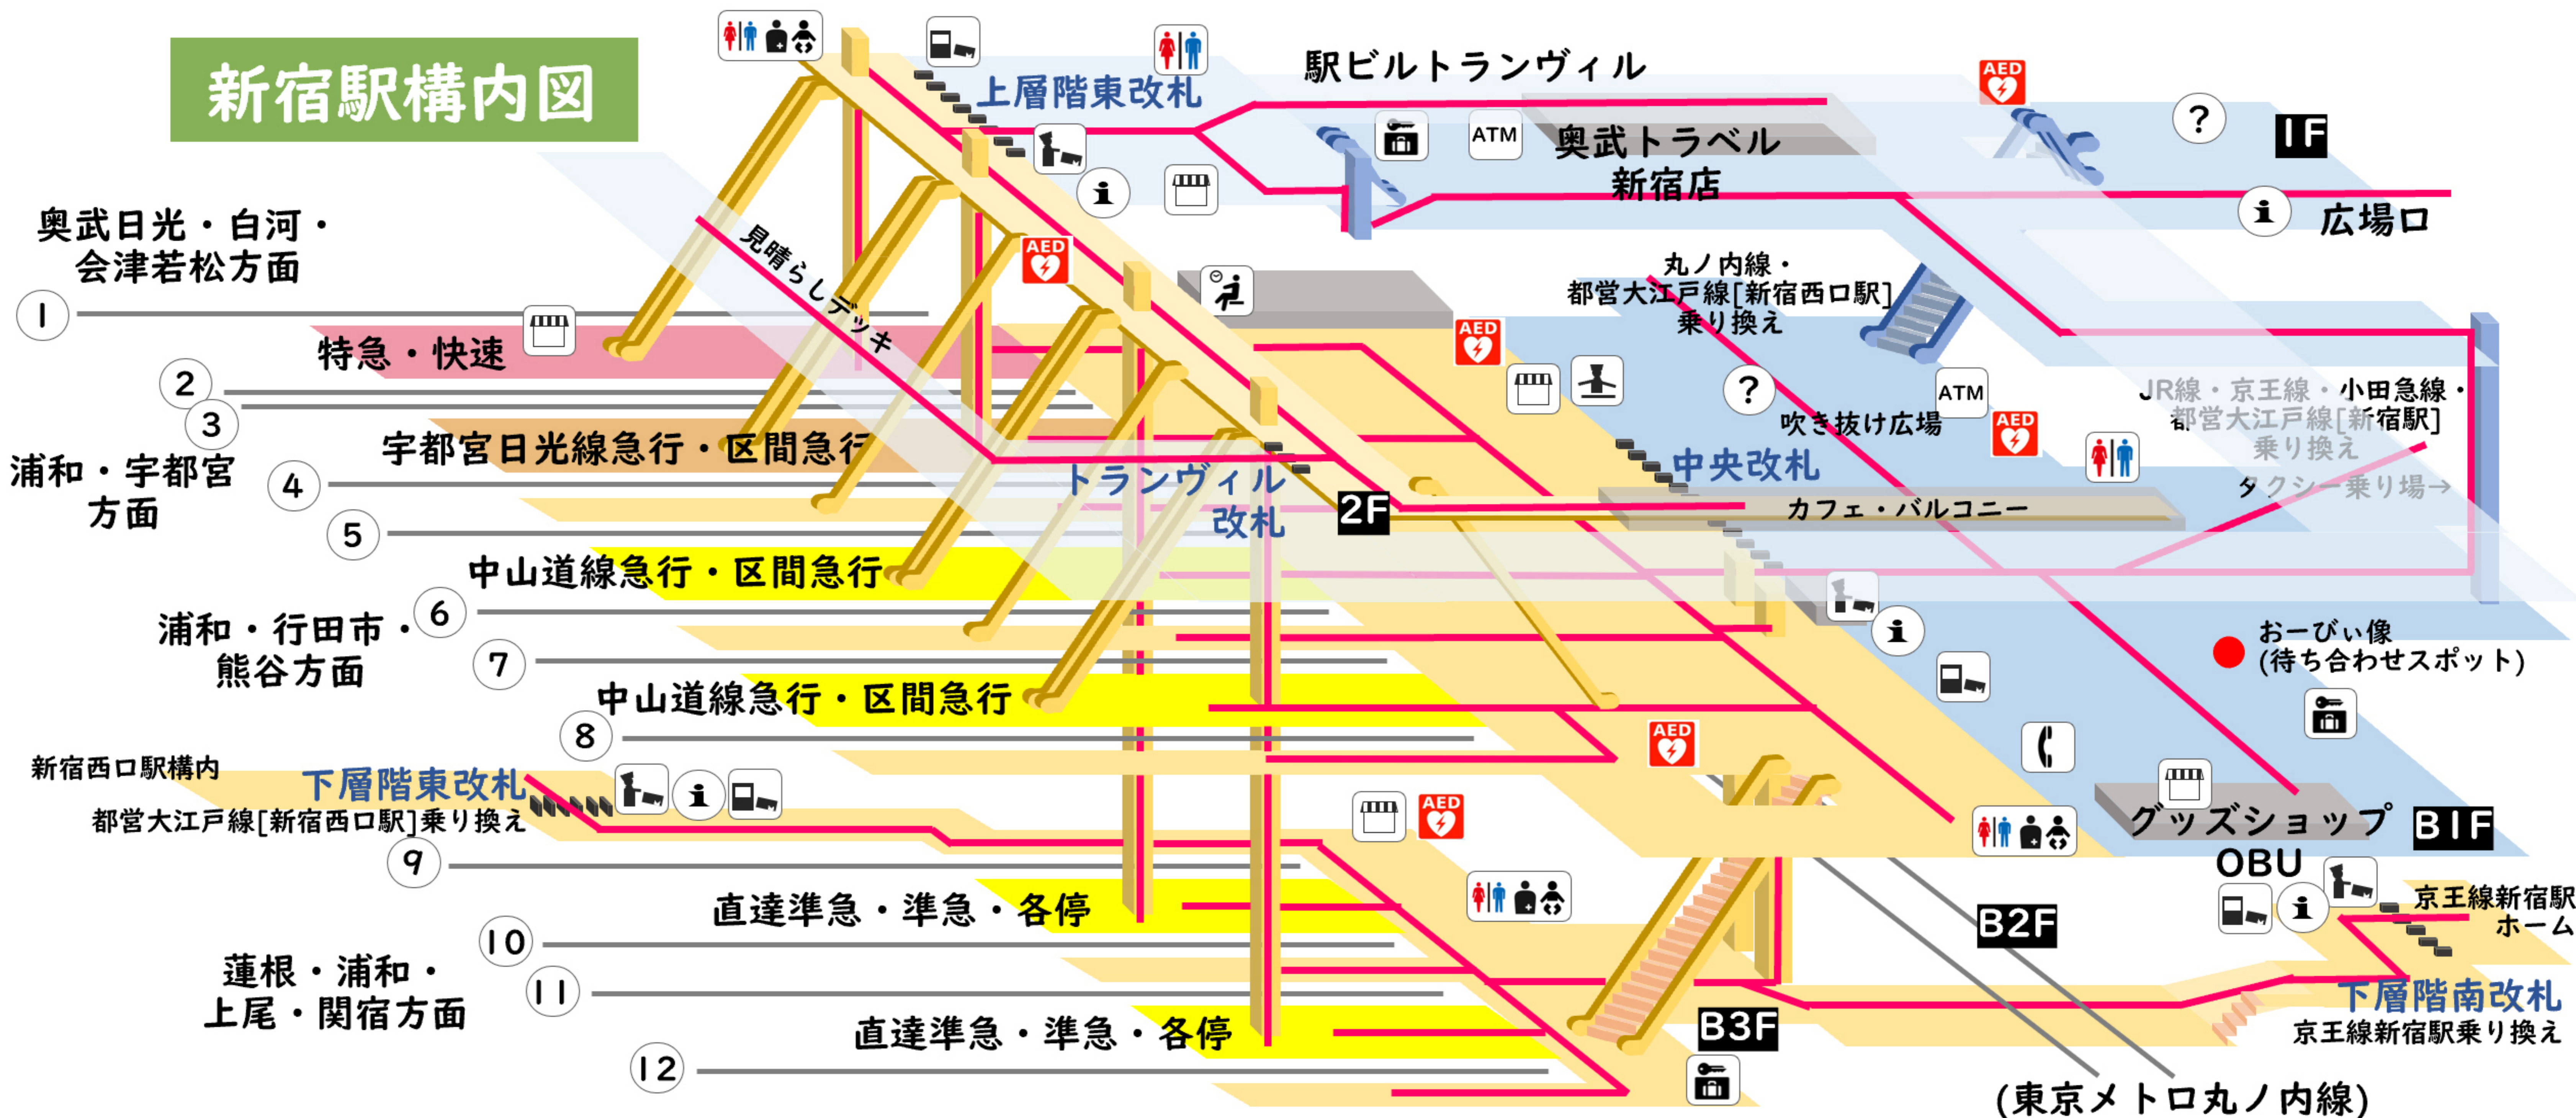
新宿駅構内図

上層階東改札

駅ビルトランヴィル

ATM

奥武トラベル
新宿店

AED

?

1F

広場口

奥武日光・白河・
会津若松方面

1

特急・快速

見晴らしデッキ

AED

丸ノ内線・
都営大江戸線[新宿西口駅]
乗り換え

2

3

浦和・宇都宮
方面

4

宇都宮日光線急行・区間急行

AED

?

ATM

吹き抜け広場

AED

JR線・京王線・小田急線・
都営大江戸線[新宿駅]
乗り換え

トランヴィル
改札

中央改札

タクシー乗り場→

5

2F

カフェ・バルコニー

中山道線急行・区間急行

浦和・行田市・
熊谷方面

6

7

おーびぃ像
(待ち合わせスポット)

中山道線急行・区間急行

8

AED

新宿西口駅構内

下層階東改札

都営大江戸線[新宿西口駅]乗り換え

AED

グッズショップ

B1F

OBU

9

直達準急・準急・各停

京王線新宿駅
ホーム

B2F

10

蓮根・浦和・
上尾・関宿方面

11

下層階南改札

京王線新宿駅乗り換え

直達準急・準急・各停

B3F

12

(東京メトロ丸ノ内線)